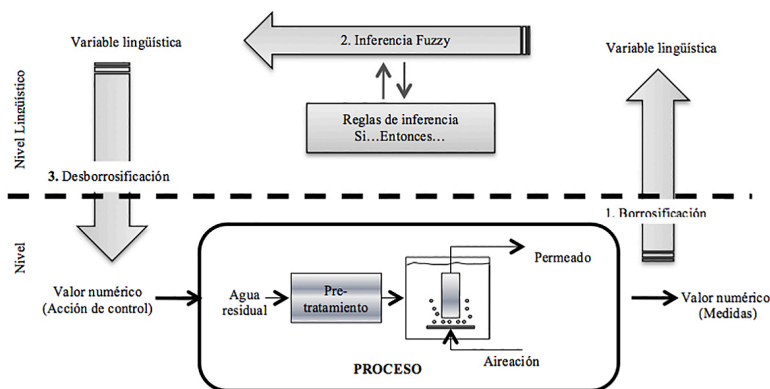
Variable lingüística

2. Inferencia Fuzzy

Variable lingüística

Nivel Lingüístico

Reglas de inferencia
Si…Entonces…

3. Desborrosificación

1. Borrosificación

Nivel

Permeado

Valor numérico
(Acción de control)

Agua
residual

Pre-
tratamiento

Valor numérico
(Medidas)

PROCESO

Aireación